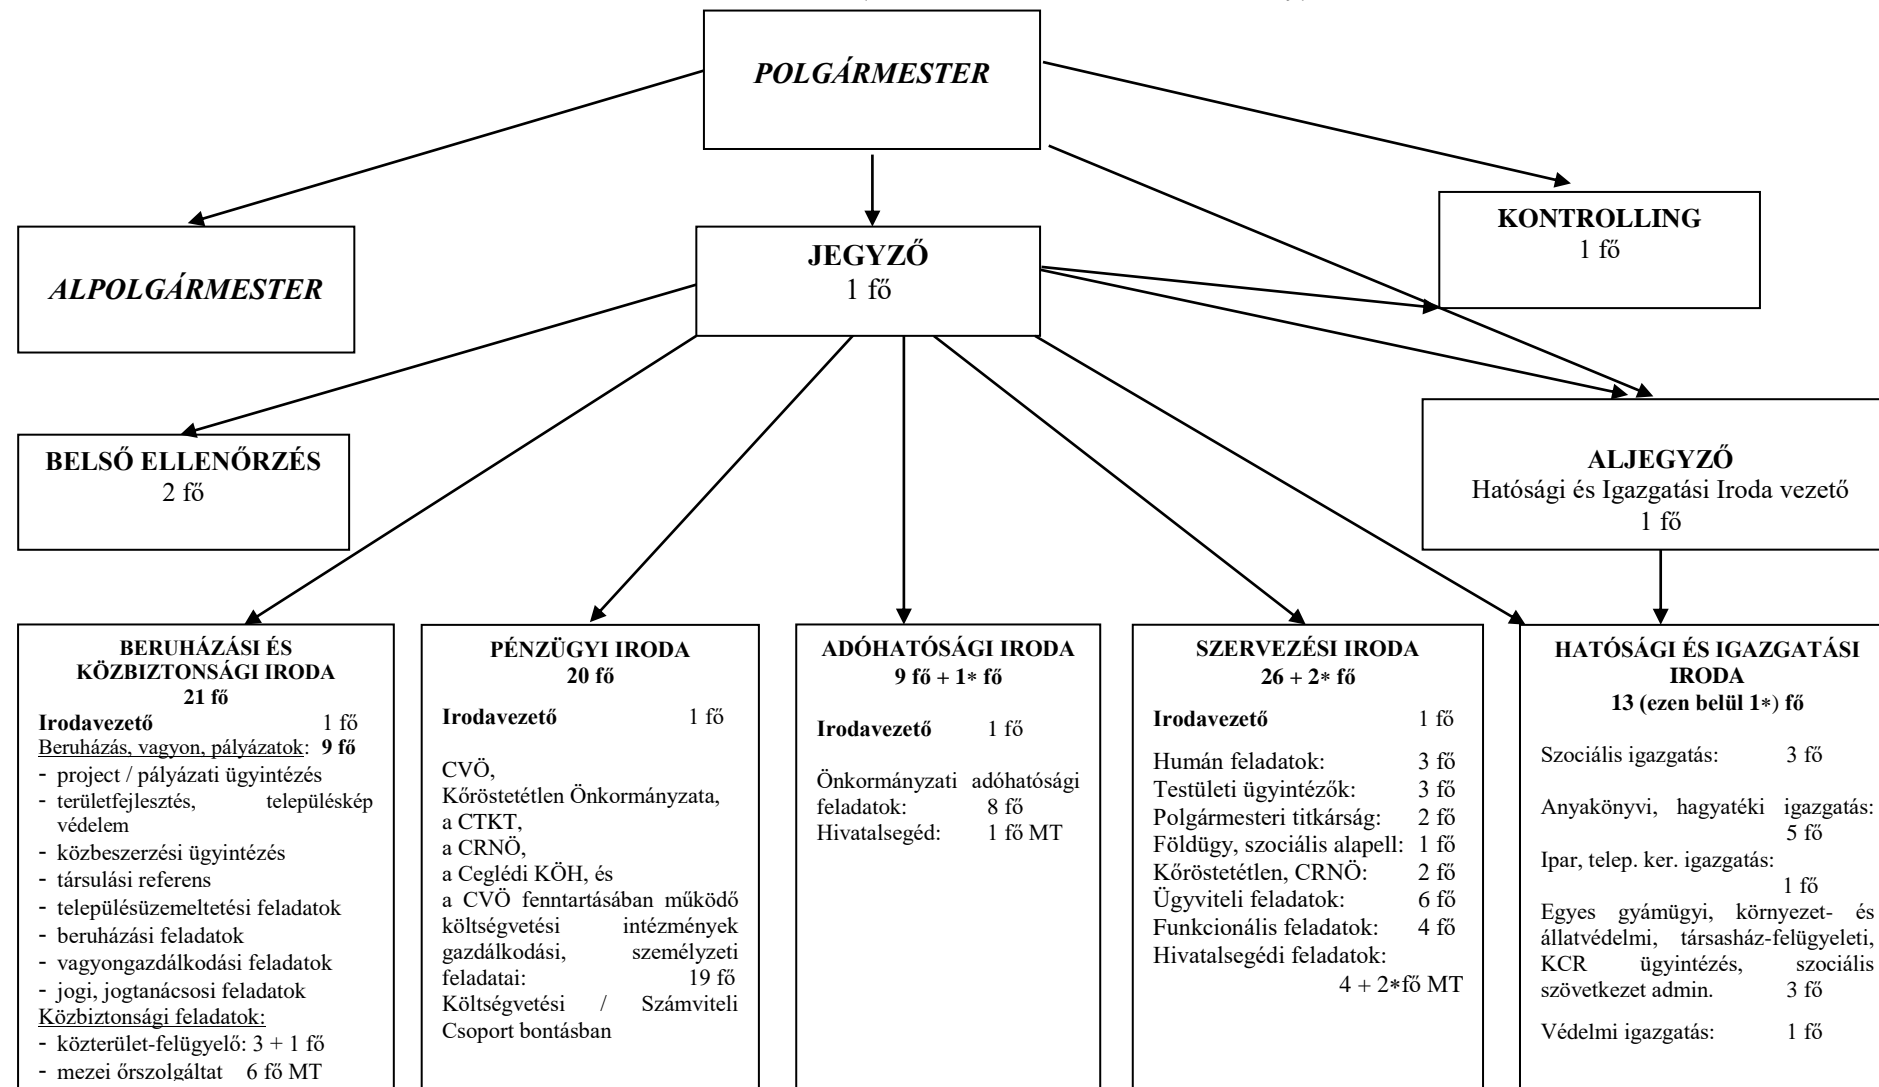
POLGÁRMESTER

ALPOLGÁRMESTER

JEGYZŐ
1 fő

KONTROLLING
1 fő

BELSŐ ELLENŐRZÉS
2 fő

ALJEGYZŐ
Hatósági és Igazgatási Iroda vezető
1 fő

BERUHÁZÁSI ÉS KÖZBIZTONSÁGI IRODA
21 fő
Irodavezető 1 fő
Beruházás, vagyon, pályázatok: 9 fő
- project / pályázati ügyintézés
- területfejlesztés, településkép védelem
- közbeszerzési ügyintézés
- társulási referens
- településüzemeltetési feladatok
- beruházási feladatok
- vagyongazdálkodási feladatok
- jogi, jogtanácsosi feladatok
Közbiztonsági feladatok:
- közterület-felügyelő: 3 + 1 fő
- mezei őrszolgáltat 6 fő MT

PÉNZÜGYI IRODA
20 fő
Irodavezető 1 fő

CVÖ,
Kőröstetétlen Önkormányzata,
a CTKT,
a CRNÖ,
a Ceglédi KÖH, és
a CVÖ fenntartásában működő költségvetési intézmények gazdálkodási, személyzeti feladatai: 19 fő
Költségvetési / Számviteli Csoport bontásban

ADÓHATÓSÁGI IRODA
9 fő + 1* fő

Irodavezető 1 fő

Önkormányzati adóhatósági feladatok: 8 fő
Hivatalsegéd: 1 fő MT

SZERVEZÉSI IRODA
26 + 2* fő

Irodavezető 1 fő

Humán feladatok: 3 fő
Testületi ügyintézők: 3 fő
Polgármesteri titkárság: 2 fő
Földügy, szociális alapell: 1 fő
Kőröstetétlen, CRNÖ: 2 fő
Ügyviteli feladatok: 6 fő
Funkcionális feladatok: 4 fő
Hivatalsegédi feladatok:
4 + 2*fő MT

HATÓSÁGI ÉS IGAZGATÁSI IRODA
13 (ezen belül 1*) fő

Szociális igazgatás: 3 fő

Anyakönyvi, hagyatéki igazgatás: 5 fő
Ipar, telep. ker. igazgatás: 1 fő
Egyes gyámügyi, környezet- és állatvédelmi, társasház-felügyeleti, KCR ügyintézés, szociális szövetkezet admin. 3 fő

Védelmi igazgatás: 1 fő